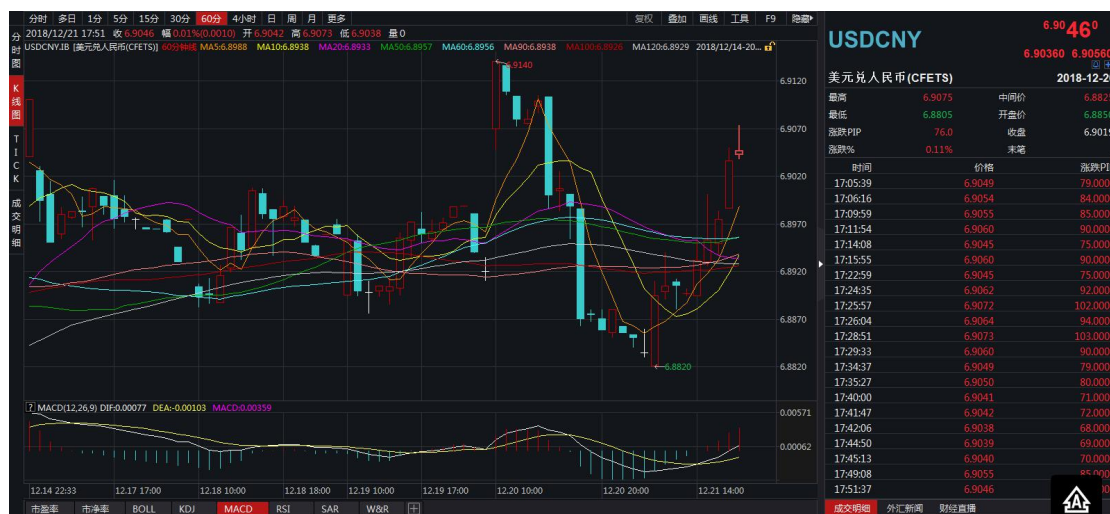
分时 多日 1分 5分 15分 30分 60分 4小时 日 周 月 更多

复权 叠加 画线 工具 F9 隐藏

分时图

K线图

TICK

成交明细

2018/12/21 17:51 收 6.9046 幅 0.01%(0.0010) 开 6.9042 高 6.9073 低 6.9038 量 0

USDCNY.IB [美元兑人民币(CFETS)] 60分钟线 MA5:6.8988 MA10:6.8938 MA20:6.8933 MA50:6.8957 MA60:6.8956 MA90:6.8938 MA100:6.8926 MA120:6.8929 2018/12/14-20...

6.9140

6.9120

6.9070

6.9020

6.8970

6.8920

6.8870

6.8820

6.8820

MACD(12,26,9) DIF:0.00077 DEA:-0.00103 MACD:0.00359

0.00571

0.00062

12.14 22:33 12.17 17:00 12.18 10:00 12.18 18:00 12.19 10:00 12.19 17:00 12.20 10:00 12.20 20:00 12.21 14:00

市盈率 市净率 BOLL KDJ MACD RSI SAR W&R

USDCNY

6.90 46 0

6.90360 6.90560

美元兑人民币(CFETS) 2018-12-2

| 最高 | 6.9075 | 中间价 | 6.882 |
|---|---|---|---|
| 最低 | 6.8805 | 开盘价 | 6.885 |
| 涨跌PIP | 76.0 | 收盘 | 6.901 |
| 涨跌% | 0.11% | 末笔 | |

| 时间 | 价格 | 涨跌PI |
|---|---|---|
| 17:05:39 | 6.9049 | 79.00 |
| 17:06:16 | 6.9054 | 84.00 |
| 17:09:59 | 6.9055 | 85.00 |
| 17:11:54 | 6.9060 | 90.00 |
| 17:14:08 | 6.9045 | 75.00 |
| 17:15:55 | 6.9060 | 90.00 |
| 17:22:59 | 6.9045 | 75.00 |
| 17:24:35 | 6.9062 | 92.00 |
| 17:25:57 | 6.9072 | 102.00 |
| 17:26:04 | 6.9064 | 94.00 |
| 17:28:51 | 6.9073 | 103.00 |
| 17:29:33 | 6.9060 | 90.00 |
| 17:34:37 | 6.9049 | 79.00 |
| 17:35:27 | 6.9050 | 80.00 |
| 17:40:00 | 6.9041 | 71.00 |
| 17:41:47 | 6.9042 | 72.00 |
| 17:42:06 | 6.9038 | 68.00 |
| 17:44:50 | 6.9039 | 69.00 |
| 17:45:13 | 6.9040 | 70.00 |
| 17:49:08 | 6.9055 | 85.00 |
| 17:51:37 | 6.9046 | |

成交明细 外汇新闻 财经直播